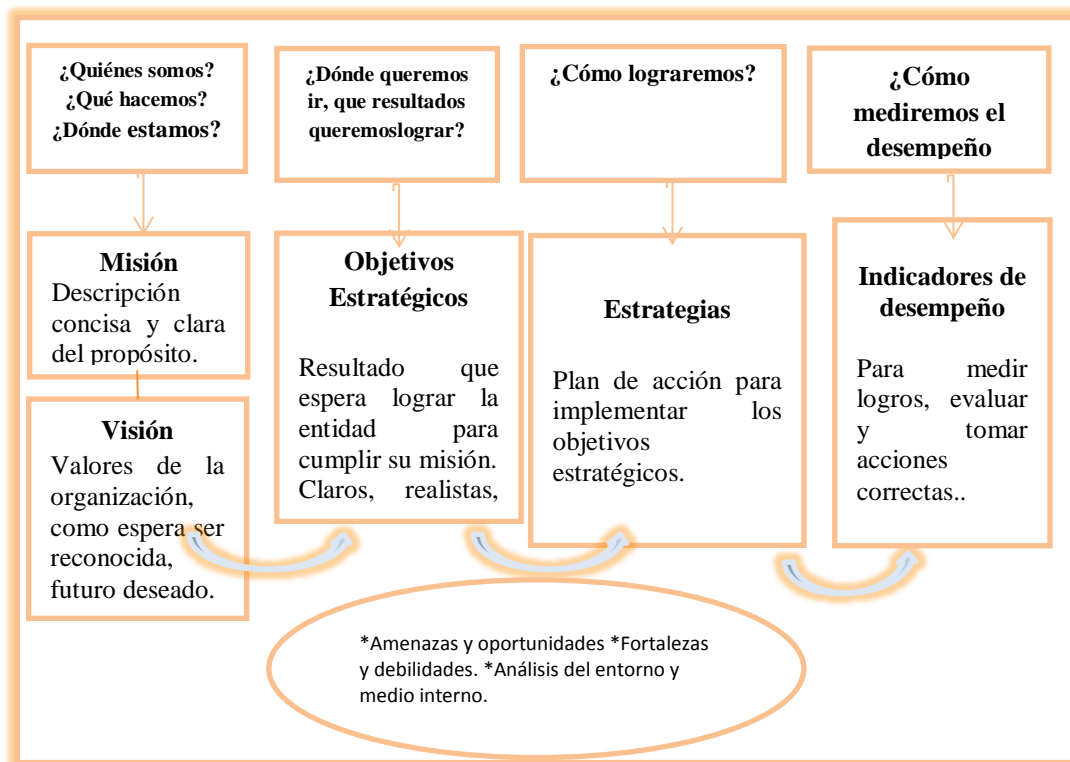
¿Quiénes somos? ¿Qué hacemos? ¿Dónde estamos?

¿Dónde queremos ir, que resultados queremoslograr?

¿Cómo lograremos?

¿Cómo mediremos el desempeño

Misión
Descripción concisa y clara del propósito.

Visión
Valores de la organización, como espera ser reconocida, futuro deseado.

Objetivos Estratégicos

Resultado que espera lograr la entidad para cumplir su misión. Claros, realistas,

Estrategias

Plan de acción para implementar los objetivos estratégicos.

Indicadores de desempeño

Para medir logros, evaluar y tomar acciones correctas..

*Amenazas y oportunidades *Fortalezas y debilidades. *Análisis del entorno y medio interno.